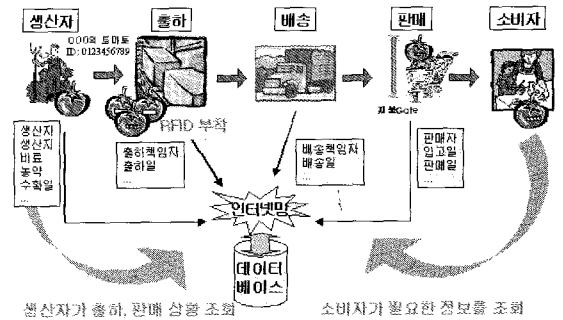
생산자

출하

배송

판매

소비자

OOO호 토마토
ID: 0123456789

RFID 부착

재 보Gate

생산자
생산지
비료
농약
수확일
...

출하책임자
출하일

배송책임자
배송일

판매자
입고일
판매일
...

인터넷망

데이터
베이스

생산자가 출하, 판매 상황 조회

소비자가 필요한 정보를 조회